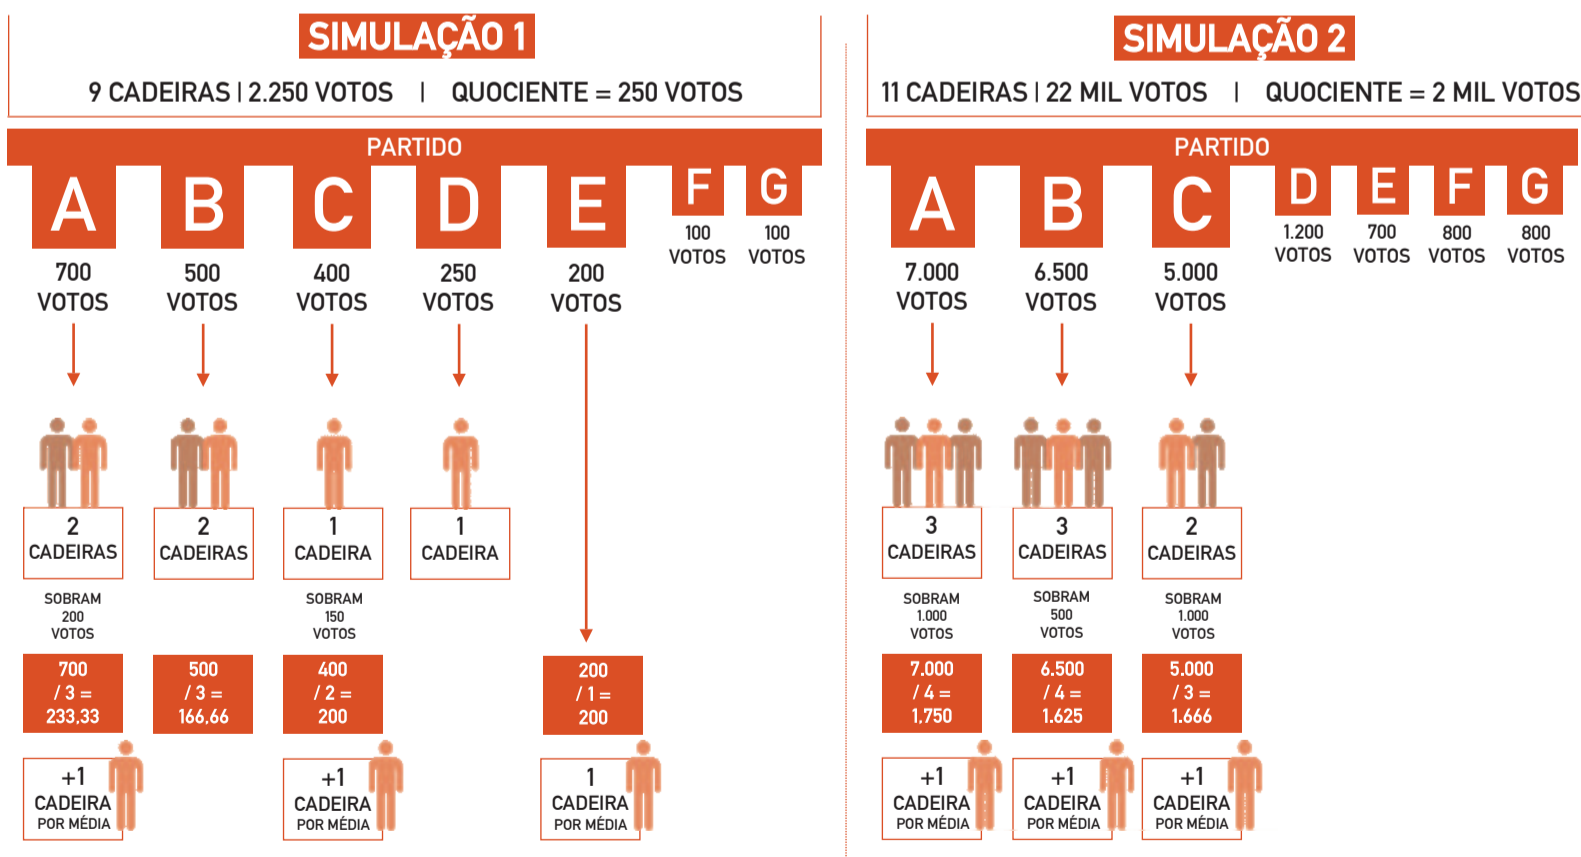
SIMULAÇÃO 1

9 CADEIRAS | 2.250 VOTOS | QUOCIENTE = 250 VOTOS

PARTIDO

A
700 VOTOS
2 CADEIRAS
SOBRAM 200 VOTOS
700 / 3 = 233,33
+1 CADEIRA POR MÉDIA

B
500 VOTOS
2 CADEIRAS
500 / 3 = 166,66

C
400 VOTOS
1 CADEIRA
SOBRAM 150 VOTOS
400 / 2 = 200
+1 CADEIRA POR MÉDIA

D
250 VOTOS
1 CADEIRA

E
200 VOTOS
200 / 1 = 200
1 CADEIRA POR MÉDIA

F
100 VOTOS

G
100 VOTOS

SIMULAÇÃO 2

11 CADEIRAS | 22 MIL VOTOS | QUOCIENTE = 2 MIL VOTOS

PARTIDO

A
7.000 VOTOS
3 CADEIRAS
SOBRAM 1.000 VOTOS
7.000 / 4 = 1.750
+1 CADEIRA POR MÉDIA

B
6.500 VOTOS
3 CADEIRAS
SOBRAM 500 VOTOS
6.500 / 4 = 1.625
+1 CADEIRA POR MÉDIA

C
5.000 VOTOS
2 CADEIRAS
SOBRAM 1.000 VOTOS
5.000 / 3 = 1.666
+1 CADEIRA POR MÉDIA

D
1.200 VOTOS

E
700 VOTOS

F
800 VOTOS

G
800 VOTOS